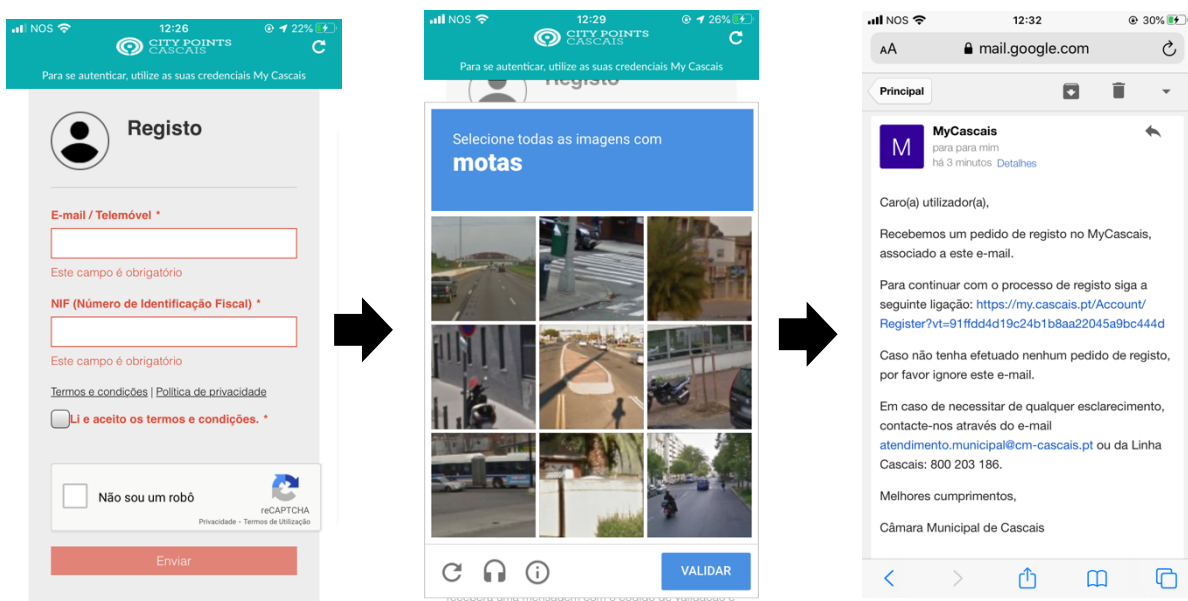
NOS 12:26 22%
CITY POINTS CASCAIS
Para se autenticar, utilize as suas credenciais My Cascais

Registo

E-mail / Telemóvel *

Este campo é obrigatório

NIF (Número de Identificação Fiscal) *

Este campo é obrigatório

Termos e condições | Política de privacidade

Li e aceito os termos e condições. *

Não sou um robô
reCAPTCHA
Privacidade - Termos de Utilização

Enviar

NOS 12:29 26%
CITY POINTS CASCAIS
Para se autenticar, utilize as suas credenciais My Cascais

Selecione todas as imagens com
motas

VALIDAR

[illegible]

NOS 12:32 30%
AA mail.google.com

Principal

MyCascais
para para mim
há 3 minutos Detalhes

Caro(a) utilizador(a),

Recebemos um pedido de registo no MyCascais, associado a este e-mail.

Para continuar com o processo de registo siga a seguinte ligação: https://my.cascais.pt/Account/Register?vt=91ffdd4d19c24b1b8aa22045a9bc444d

Caso não tenha efetuado nenhum pedido de registo, por favor ignore este e-mail.

Em caso de necessitar de qualquer esclarecimento, contacte-nos através do e-mail atendimento.municipal@cm-cascais.pt ou da Linha Cascais: 800 203 186.

Melhores cumprimentos,

Câmara Municipal de Cascais